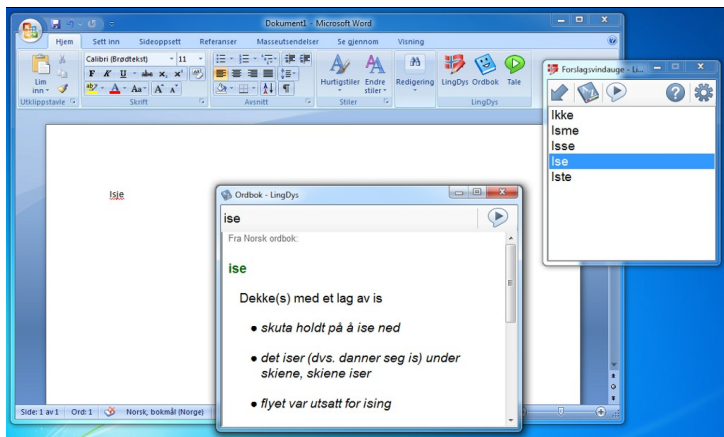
Dokument1 - Microsoft Word

Hjem | Sett inn | Sideoppsett | Referanser | Masseutsendelser | Se gjennom | Visning

Lim inn
Utklippstavle
Calibri (Brødtekst) | 11
Skrift
Avsnitt
Hurtigstiler | Endre stiler
Stiler
Redigering
LingDys | Ordbok | Tale
LingDys

Isje

Forslagsvindauge - Li...

Ikke
Isme
Isse
Ise
Iste

Ordbok - LingDys

ise

Fra Norsk ordbok:

ise

Dekke(s) med et lag av is

• skuta holdt på å ise ned

• det iser (dvs. danner seg is) under skiene, skiene iser

• flyet var utsatt for ising

Side: 1 av 1 | Ord: 1 | Norsk, bokmål (Norge)